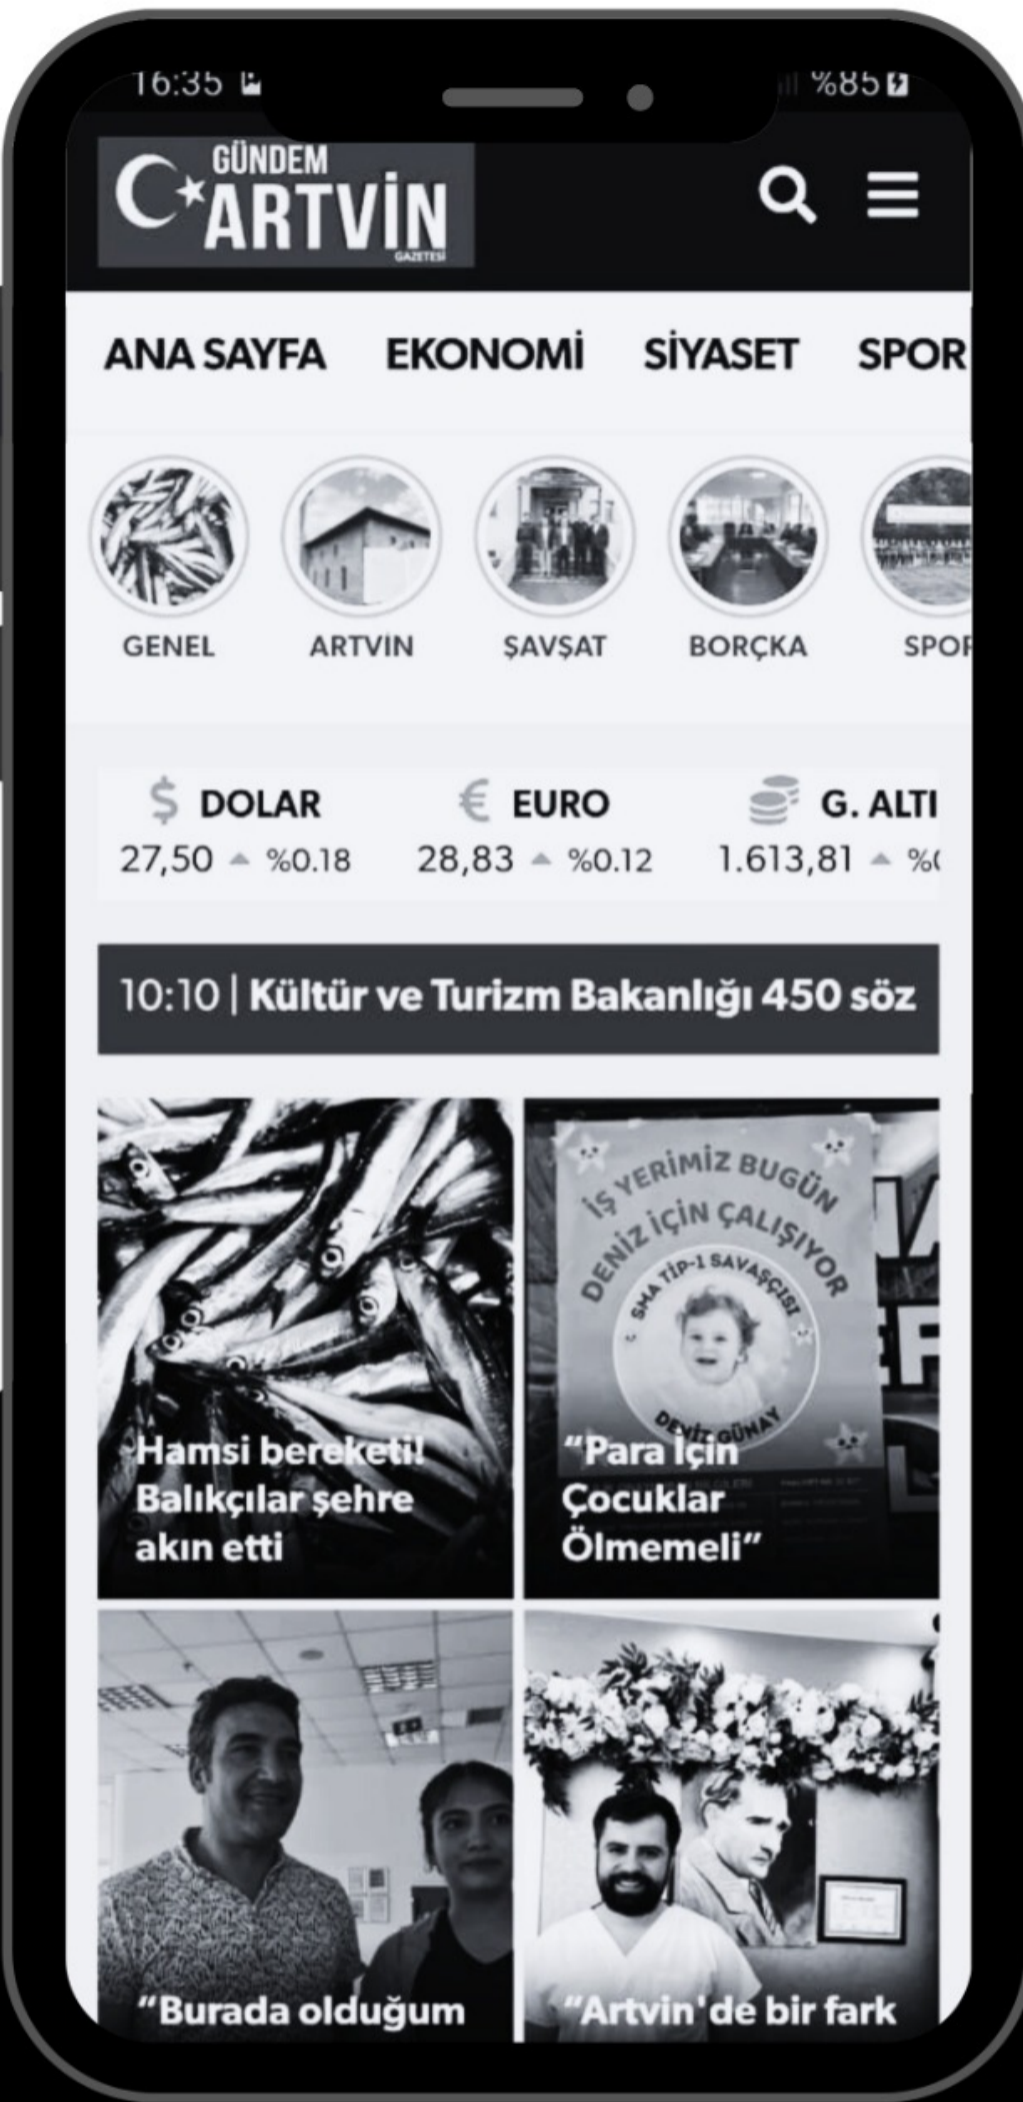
16:35 %85

GÜNDEM ARTVİN GAZETESİ

ANA SAYFA EKONOMİ SİYASET SPOR

GENEL ARTVIN ŞAVŞAT BORÇKA SPOR

$ DOLAR 27,50 %0.18
€ EURO 28,83 %0.12
G. ALTI 1.613,81 %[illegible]

10:10 | Kültür ve Turizm Bakanlığı 450 söz

Hamsi bereketi! Balıkçılar şehre akın etti

İŞ YERİMİZ BUGÜN DENİZ İÇİN ÇALIŞIYOR
SMA TİP-1 SAVAŞÇISI
DENİZ GÜNAY

"Para İçin Çocuklar Ölmemeli"

"Burada olduğum

"Artvin'de bir fark